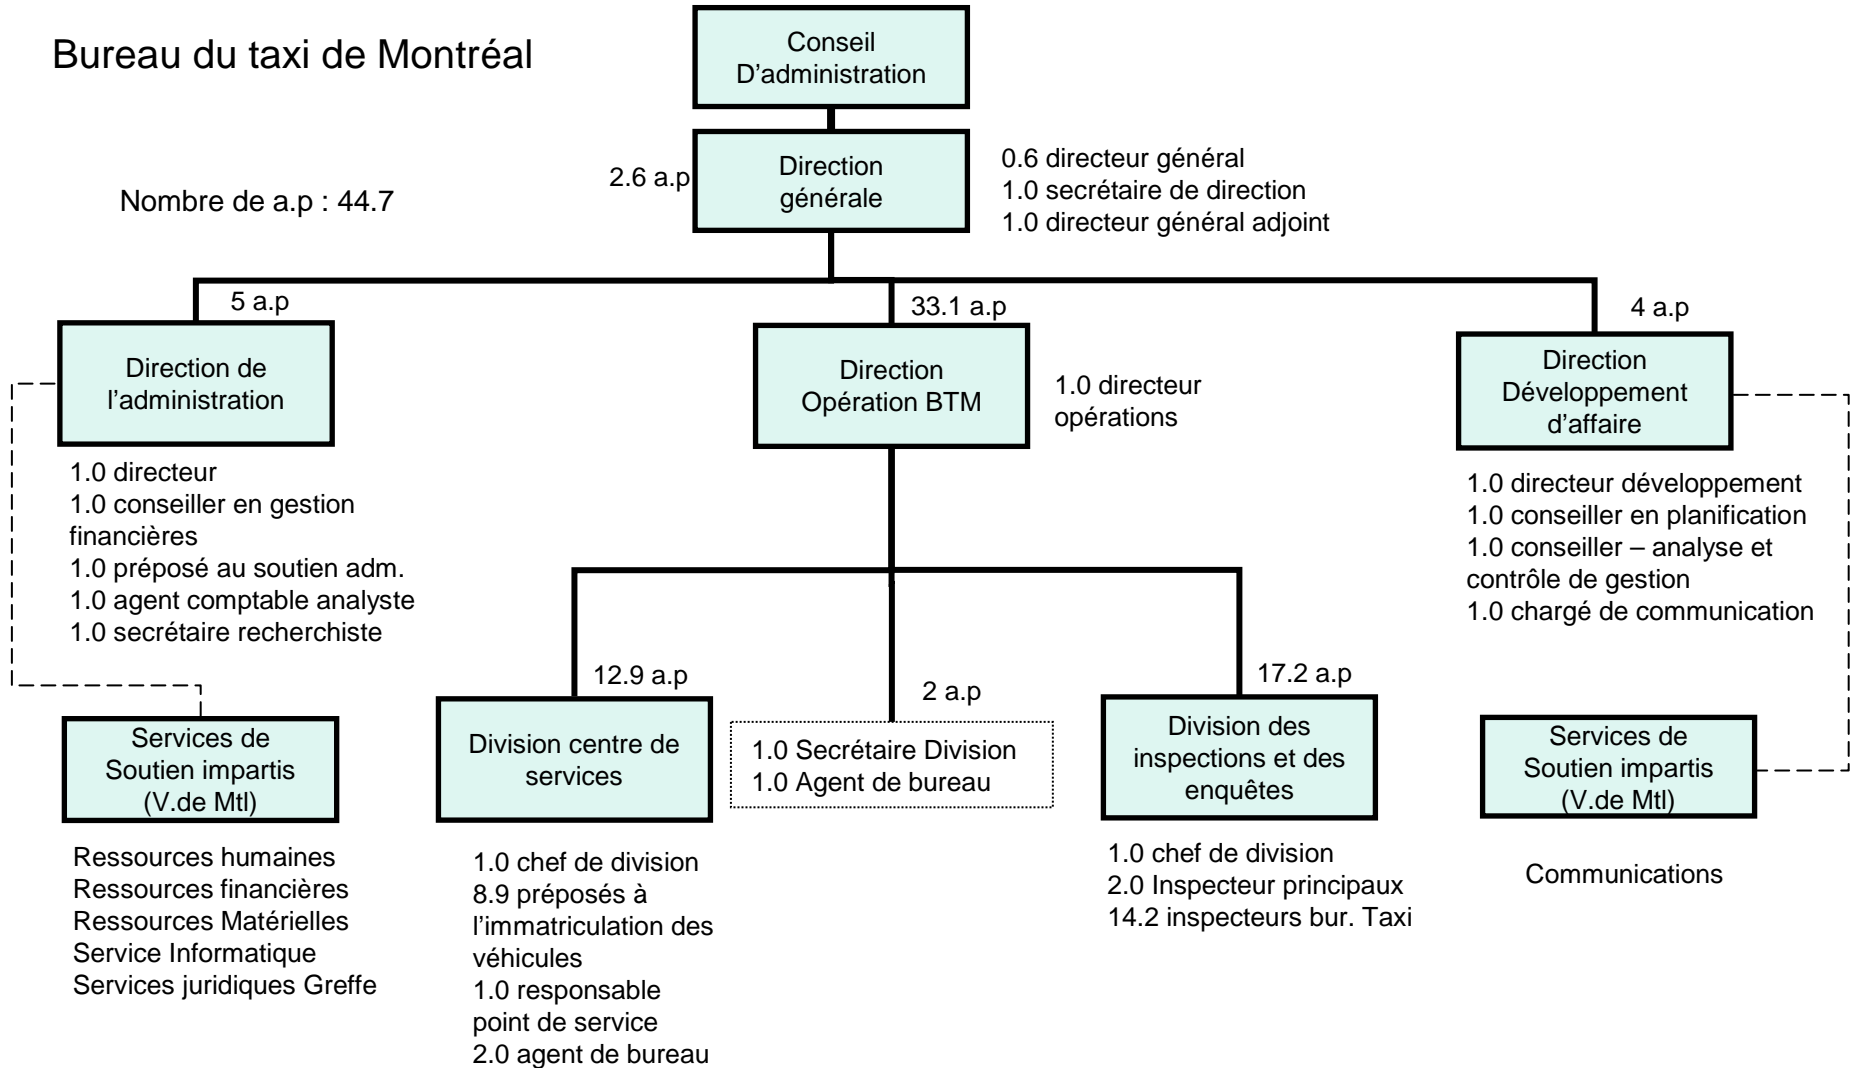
Bureau du taxi de Montréal

Conseil D'administration

2.6 a.p

Direction générale

0.6 directeur général
1.0 secrétaire de direction
1.0 directeur général adjoint

Nombre de a.p : 44.7

5 a.p

Direction de l'administration

1.0 directeur
1.0 conseiller en gestion financières
1.0 préposé au soutien adm.
1.0 agent comptable analyste
1.0 secrétaire recherchiste

Services de Soutien impartis (V.de Mtl)

Ressources humaines
Ressources financières
Ressources Matérielles
Service Informatique
Services juridiques Greffe

33.1 a.p

Direction Opération BTM

1.0 directeur opérations

12.9 a.p

Division centre de services

1.0 chef de division
8.9 préposés à l'immatriculation des véhicules
1.0 responsable point de service
2.0 agent de bureau

2 a.p

1.0 Secrétaire Division
1.0 Agent de bureau

17.2 a.p

Division des inspections et des enquêtes

1.0 chef de division
2.0 Inspecteur principaux
14.2 inspecteurs bur. Taxi

4 a.p

Direction Développement d'affaire

1.0 directeur développement
1.0 conseiller en planification
1.0 conseiller – analyse et contrôle de gestion
1.0 chargé de communication

Services de Soutien impartis (V.de Mtl)

Communications